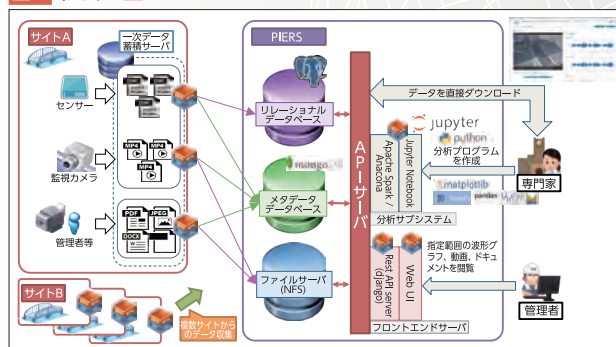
サイトA

一次データ蓄積サーバ

センサー

監視カメラ

管理者等

MP4

MP4

MP4

PDF

JPEG

DOCX

サイトB

複数サイトからのデータ収集

PIERS

リレーショナルデータベース

mongoDB

メタデータデータベース

ファイルサーバ(NFS)

APIサーバ

データを直接ダウンロード

Apache Spark / Anaconda

Jupyter Notebook

jupyter

python

分析プログラムを作成

matplotlib

pandas

分析サブシステム

Rest API server (django)

Web UI

指定範囲の波形グラフ、動画、ドキュメントを閲覧

フロントエンドサーバ

専門家

管理者